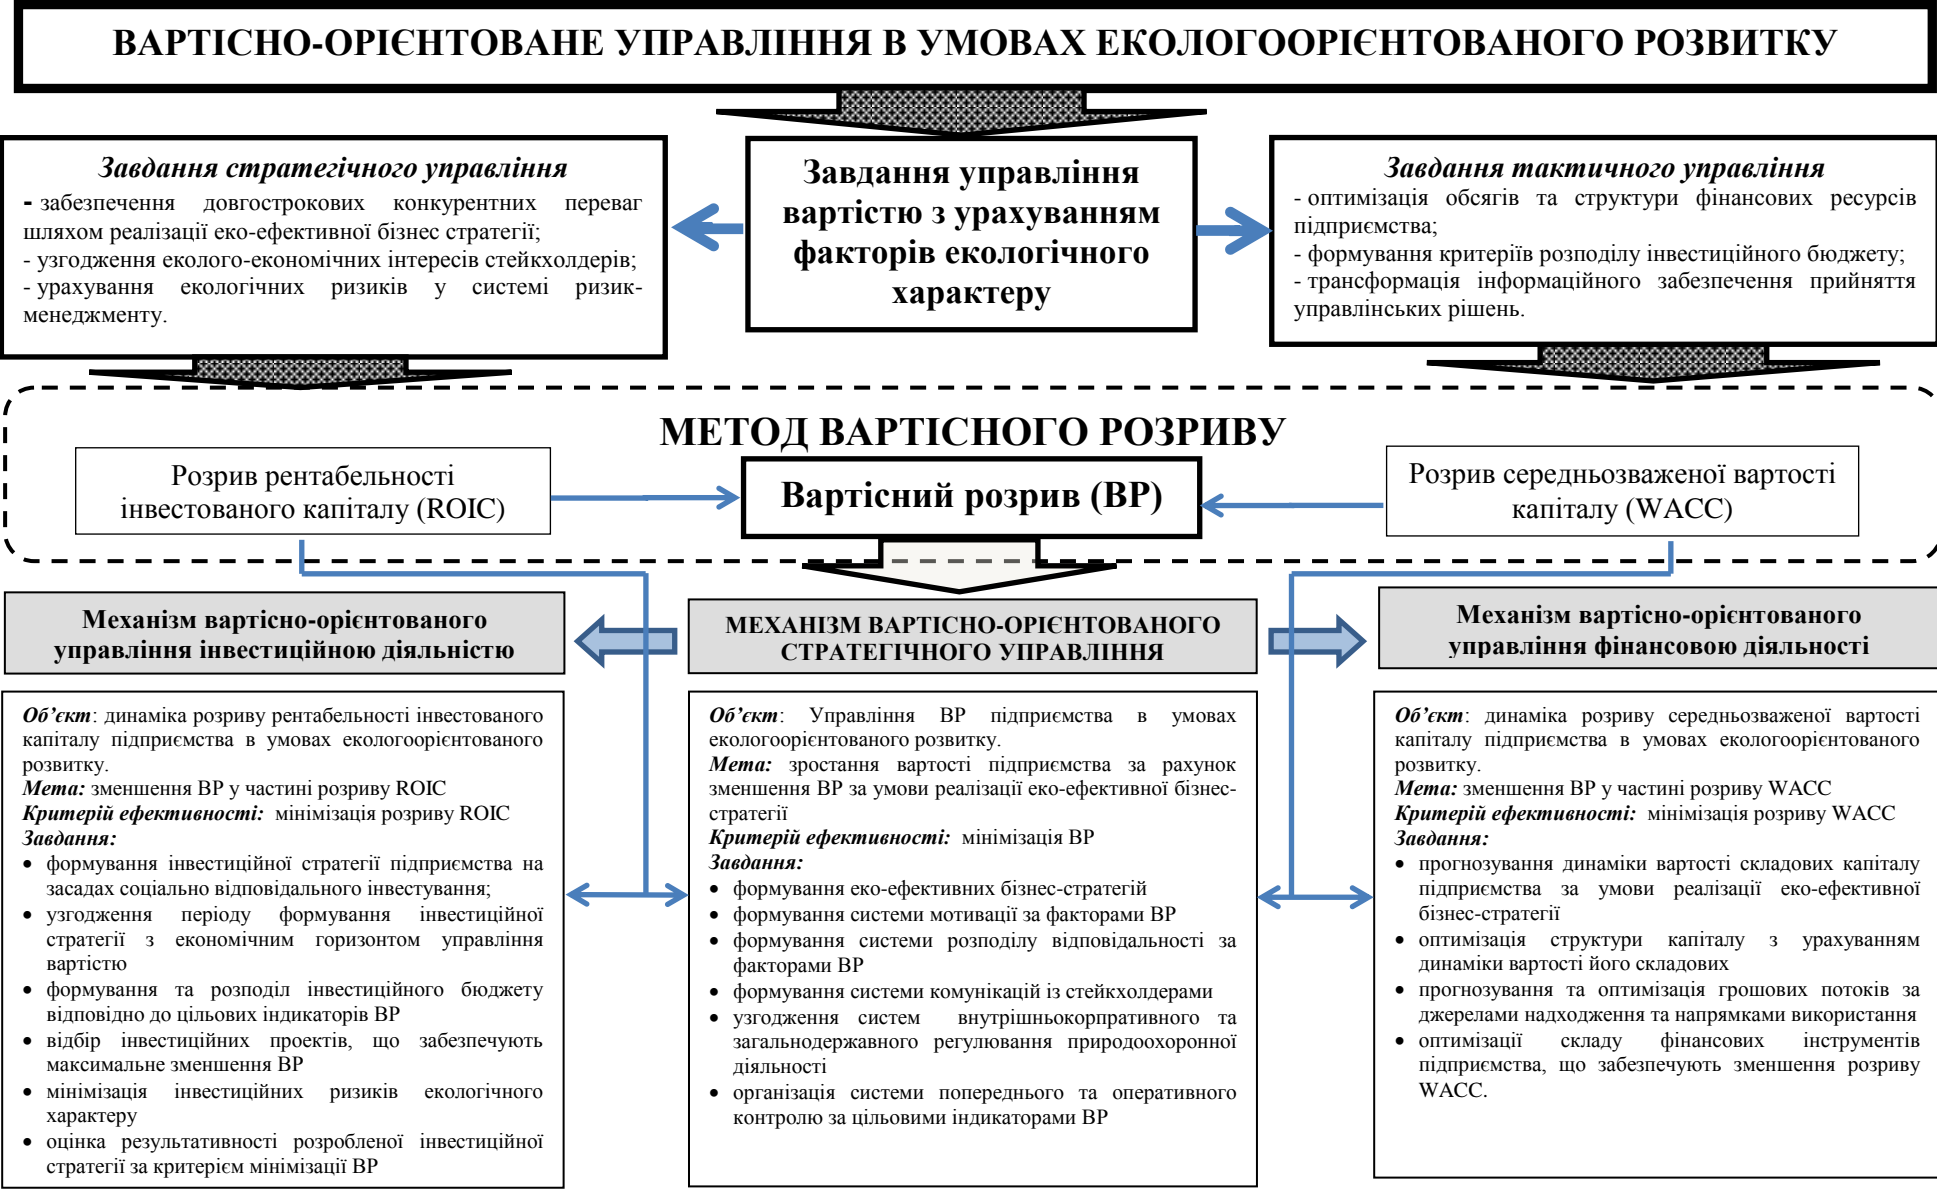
ВАРТІСНО-ОРІЄНТОВАНЕ УПРАВЛІННЯ В УМОВАХ ЕКОЛОГООРІЄНТОВАНОГО РОЗВИТКУ

Завдання стратегічного управління
- забезпечення довгострокових конкурентних переваг шляхом реалізації еко-ефективної бізнес стратегії;
- узгодження еколого-економічних інтересів стейкхолдерів;
- урахування екологічних ризиків у системі ризик-менеджменту.

Завдання управління вартістю з урахуванням факторів екологічного характеру

Завдання тактичного управління
- оптимізація обсягів та структури фінансових ресурсів підприємства;
- формування критеріїв розподілу інвестиційного бюджету;
- трансформація інформаційного забезпечення прийняття управлінських рішень.

МЕТОД ВАРТІСНОГО РОЗРИВУ

Розрив рентабельності інвестованого капіталу (ROIC)

Вартісний розрив (ВР)

Розрив середньозваженої вартості капіталу (WACC)

Механізм вартісно-орієнтованого управління інвестиційною діяльністю

Об'єкт: динаміка розриву рентабельності інвестованого капіталу підприємства в умовах екологоорієнтованого розвитку.
Мета: зменшення ВР у частині розриву ROIC
Критерій ефективності: мінімізація розриву ROIC
Завдання:
• формування інвестиційної стратегії підприємства на засадах соціально відповідального інвестування;
• узгодження періоду формування інвестиційної стратегії з економічним горизонтом управління вартістю
• формування та розподіл інвестиційного бюджету відповідно до цільових індикаторів ВР
• відбір інвестиційних проектів, що забезпечують максимальне зменшення ВР
• мінімізація інвестиційних ризиків екологічного характеру
• оцінка результативності розробленої інвестиційної стратегії за критерієм мінімізації ВР

МЕХАНІЗМ ВАРТІСНО-ОРІЄНТОВАНОГО СТРАТЕГІЧНОГО УПРАВЛІННЯ

Об'єкт: Управління ВР підприємства в умовах екологоорієнтованого розвитку.
Мета: зростання вартості підприємства за рахунок зменшення ВР за умови реалізації еко-ефективної бізнес-стратегії
Критерій ефективності: мінімізація ВР
Завдання:
• формування еко-ефективних бізнес-стратегій
• формування системи мотивації за факторами ВР
• формування системи розподілу відповідальності за факторами ВР
• формування системи комунікацій із стейкхолдерами
• узгодження систем внутрішньокорпративного та загальнодержавного регулювання природоохоронної діяльності
• організація системи попереднього та оперативного контролю за цільовими індикаторами ВР

Механізм вартісно-орієнтованого управління фінансовою діяльності

Об'єкт: динаміка розриву середньозваженої вартості капіталу підприємства в умовах екологоорієнтованого розвитку.
Мета: зменшення ВР у частині розриву WACC
Критерій ефективності: мінімізація розриву WACC
Завдання:
• прогнозування динаміки вартості складових капіталу підприємства за умови реалізації еко-ефективної бізнес-стратегії
• оптимізація структури капіталу з урахуванням динаміки вартості його складових
• прогнозування та оптимізація грошових потоків за джерелами надходження та напрямками використання
• оптимізації складу фінансових інструментів підприємства, що забезпечують зменшення розриву WACC.